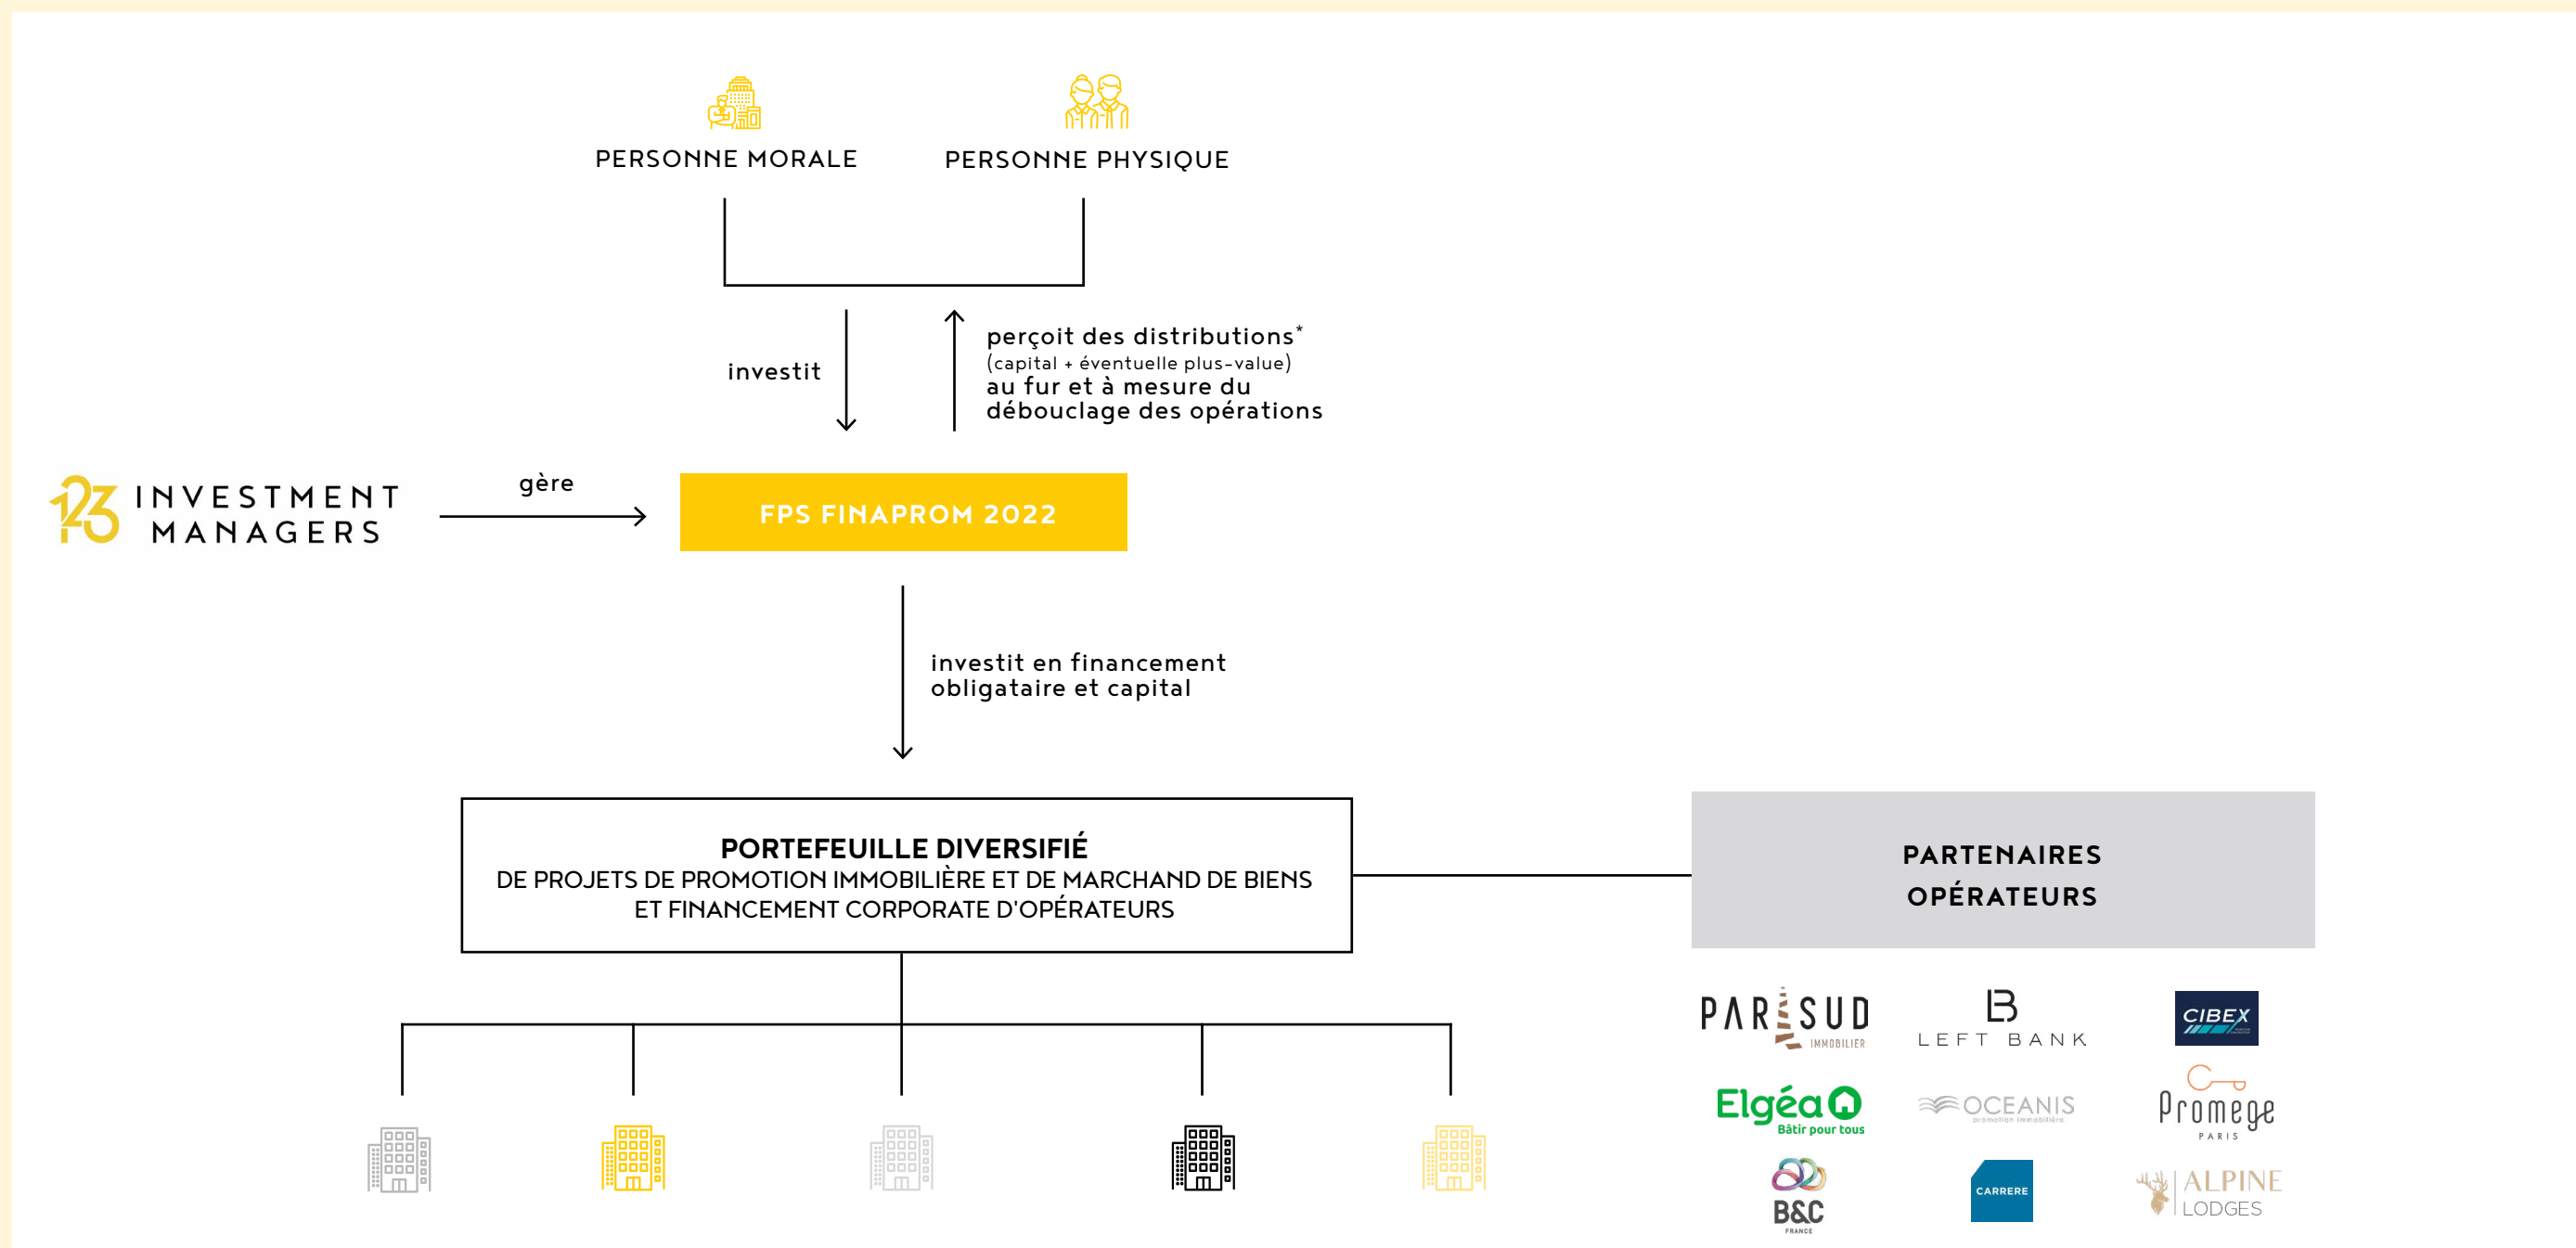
PERSONNE MORALE

PERSONNE PHYSIQUE

investit

perçoit des distributions*
(capital + éventuelle plus-value)
au fur et à mesure du débouclage des opérations

123 INVESTMENT MANAGERS

gère

FPS FINAPROM 2022

investit en financement obligataire et capital

PORTEFEUILLE DIVERSIFIÉ
DE PROJETS DE PROMOTION IMMOBILIÈRE ET DE MARCHAND DE BIENS ET FINANCEMENT CORPORATE D'OPÉRATEURS

PARTENAIRES OPÉRATEURS

PARISUD IMMOBILIER

LEFT BANK

CIBEX

Elgéa Bâtir pour tous

OCEANIS promotion immobilière

Promege PARIS

B&C FRANCE

CARRERE

ALPINE LODGES